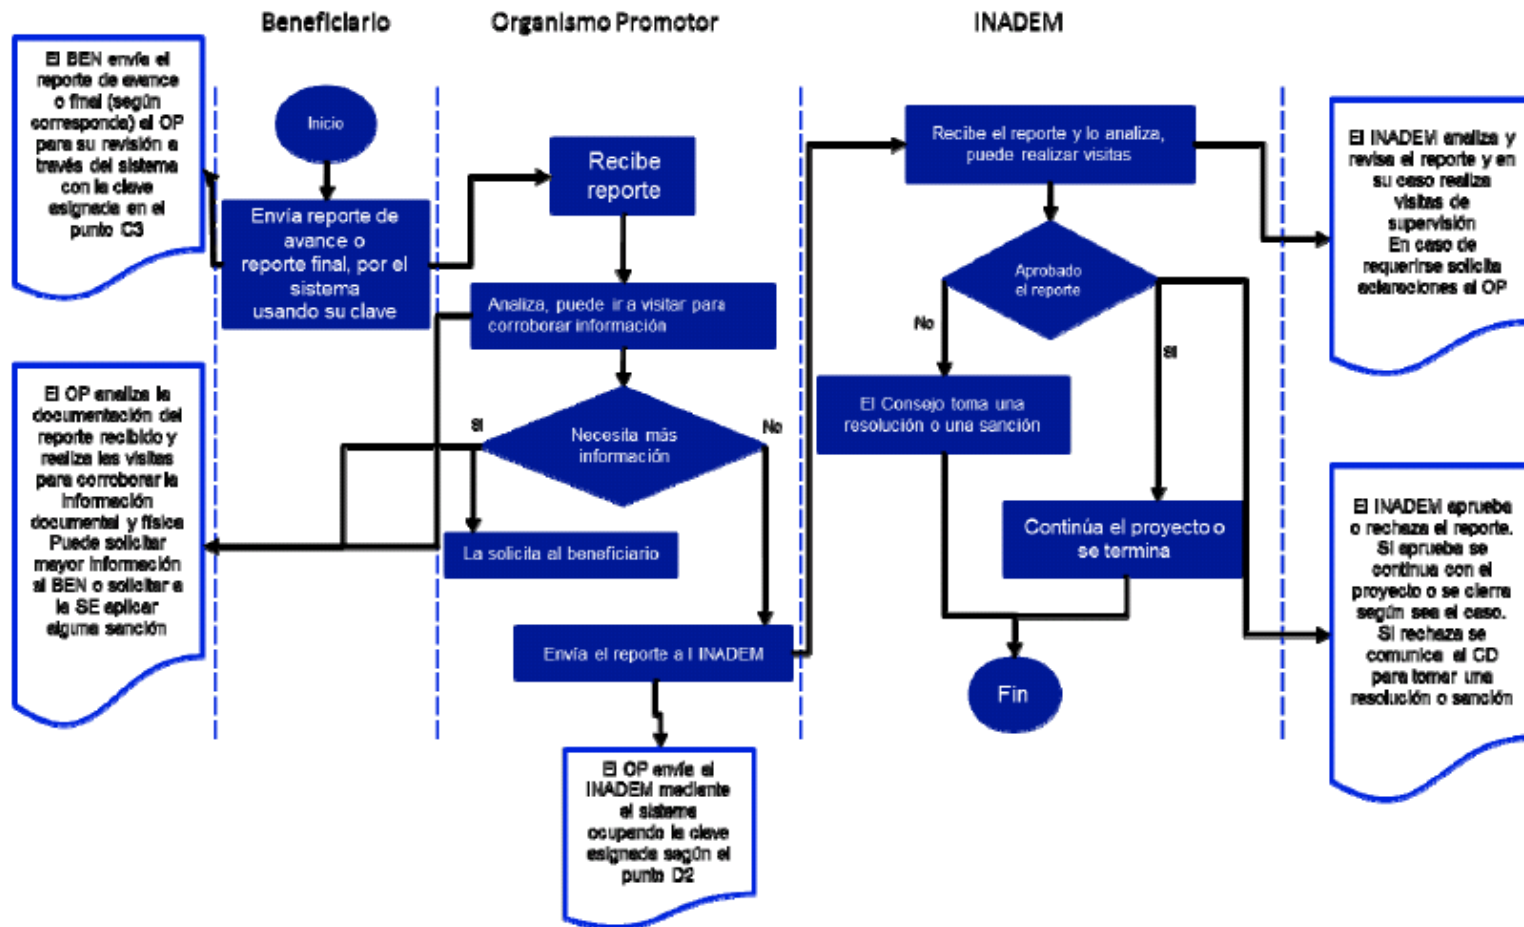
Beneficiario

Organismo Promotor

INADEM

El BEN envía el reporte de avance o final (según corresponda) al OP para su revisión a través del sistema con la clave asignada en el punto C3

Inicio

Envía reporte de avance o reporte final, por el sistema usando su clave

Recibe reporte

Analiza, puede ir a visitar para corroborar información

Necesita más información

Si

No

La solicita al beneficiario

Envía el reporte a l INADEM

El OP analiza la documentación del reporte recibido y realiza las visitas para corroborar la información documental y física Puede solicitar mayor información al BEN o solicitar a la SE aplicar alguna sanción

El OP envía al INADEM mediante el sistema ocupando la clave asignada según el punto D2

Recibe el reporte y lo analiza, puede realizar visitas

Aprobado el reporte

No

Si

El Consejo toma una resolución o una sanción

Continúa el proyecto o se termina

Fin

El INADEM analiza y revisa el reporte y en su caso realiza visitas de supervisión En caso de requerirse solicita aclaraciones al OP

El INADEM aprueba o rechaza el reporte. Si aprueba se continua con el proyecto o se cierra según sea el caso. Si rechaza se comunica al CD para tomar una resolución o sanción